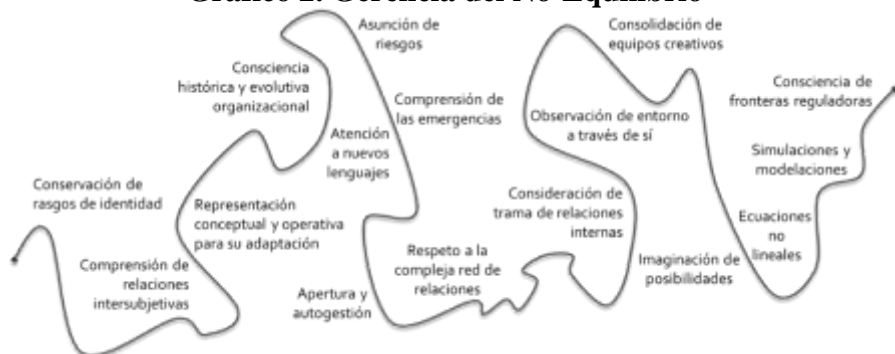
Gráfico 2. Gerencia del No Equilibrio

Conservación de rasgos de identidad

Comprensión de relaciones intersubjetivas

Representación conceptual y operativa para su adaptación

Consciencia histórica y evolutiva organizacional

Asunción de riesgos

Atención a nuevos lenguajes

Comprensión de las emergencias

Apertura y autogestión

Respeto a la compleja red de relaciones

Consideración de trama de relaciones internas

Observación de entorno a través de sí

Consolidación de equipos creativos

Imaginación de posibilidades

Ecuaciones no lineales

Simulaciones y modelaciones

Consciencia de fronteras reguladoras